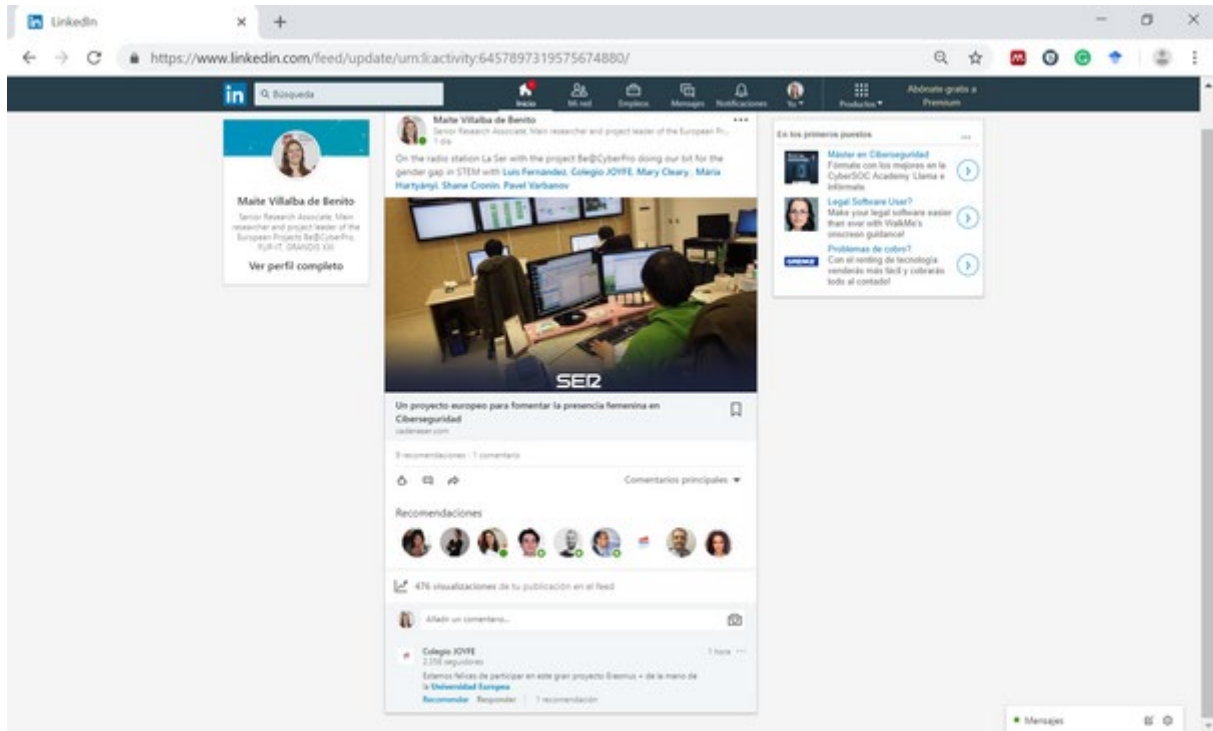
LinkedIn

https://www.linkedin.com/feed/update/urn:li:activity:6457897319575674880/

in Búsqueda

Inicio Mi red Empleos Mensajes Notificaciones Yo Productos Abónate gratis a Premium

Maite Villalba de Benito
Senior Research Associate, Main researcher and project leader of the European Projects Be@CyberPro, FUR-IT, GRANDIS XXI
Ver perfil completo

Maite Villalba de Benito
Senior Research Associate, Main researcher and project leader of the European Pr...
1 día

On the radio station La Ser with the project Be@CyberPro doing our bit for the gender gap in STEM with Luis Fernandez, Colegio JOYFE, Mary Cleary, Mária Hartyányi, Shane Cronin, Pavel Varbanov

SER

Un proyecto europeo para fomentar la presencia femenina en Ciberseguridad
cadenaser.com

9 recomendaciones · 1 comentario

Comentarios principales

Recomendaciones

476 visualizaciones de tu publicación en el feed

Añadir un comentario...

Colegio JOYFE
2.358 seguidores
1 hora
Estamos felices de participar en este gran proyecto Erasmus + de la mano de la Universidad Europea
Recomendar Responder 1 recomendación

En los primeros puestos

Máster en Ciberseguridad
Fórmate con los mejores en la CyberSOC Academy. Llama e infórmate

Legal Software User?
Make your legal software easier than ever with WalkMe's onscreen guidance!

Problemas de cobro?
Con el renting de tecnología venderás más fácil y cobrarás todo al contado!

Mensajes